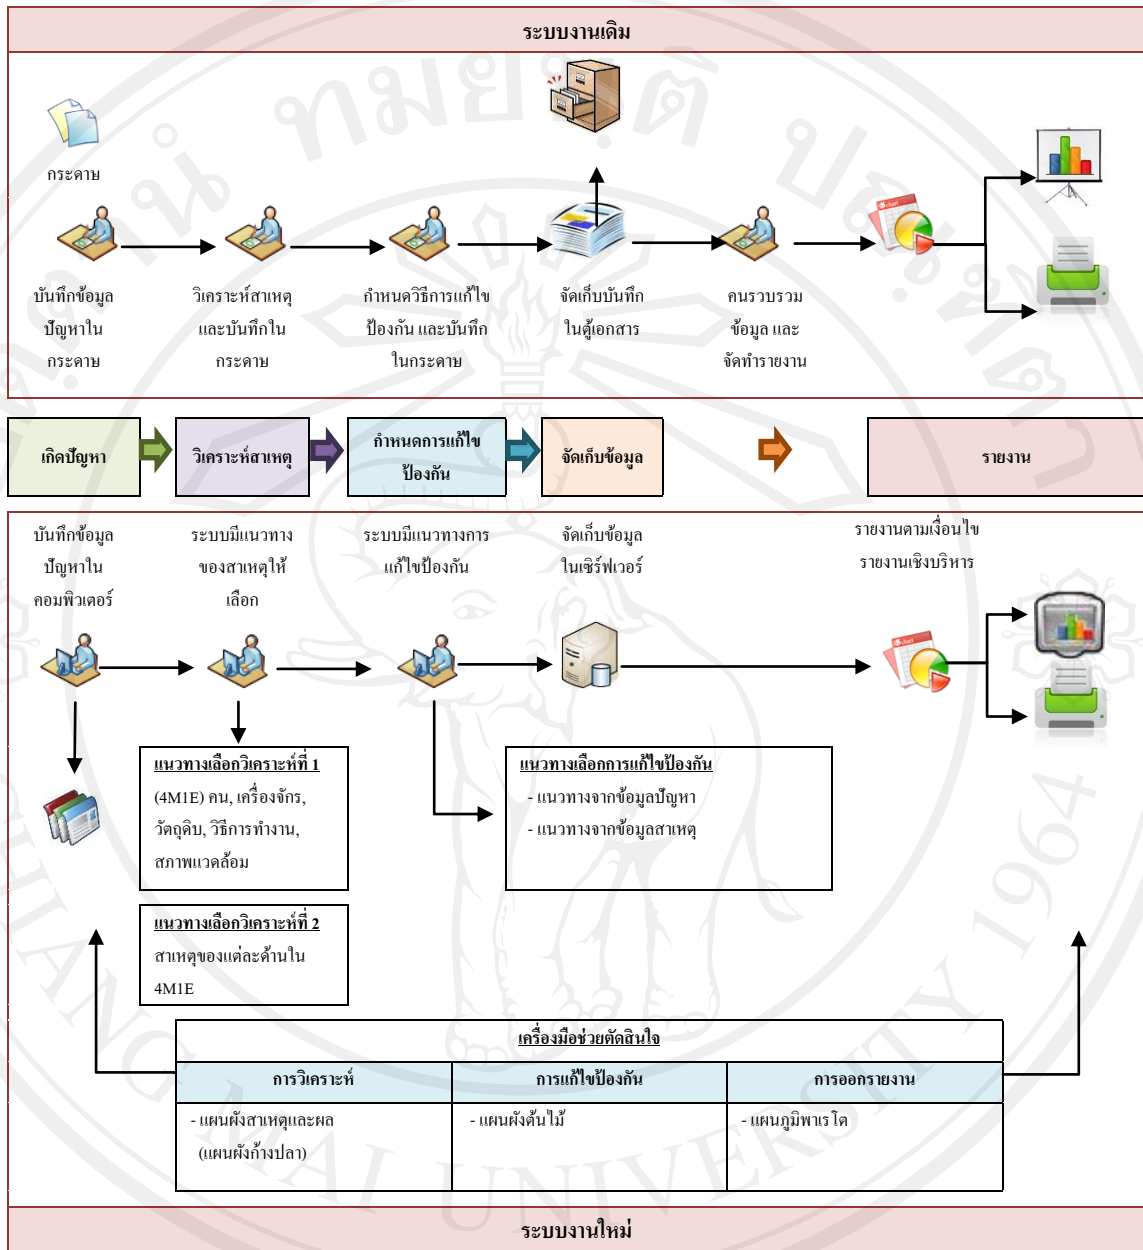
ระบบงานเดิม

กระดาษ

บันทึกข้อมูล ปัญหาใน กระดาษ

วิเคราะห์สาเหตุ และบันทึกใน กระดาษ

กำหนดวิธีการแก้ไข ป้องกัน และบันทึก ในกระดาษ

จัดเก็บบันทึก ในตู้เอกสาร

คนรวบรวม ข้อมูล และ จัดทำรายงาน

เกิดปัญหา

วิเคราะห์สาเหตุ

กำหนดการแก้ไข ป้องกัน

จัดเก็บข้อมูล

รายงาน

บันทึกข้อมูล ปัญหาใน คอมพิวเตอร์

ระบบมีแนวทาง ของสาเหตุให้ เลือก

ระบบมีแนวทางการ แก้ไขป้องกัน

จัดเก็บข้อมูล ในเซิร์ฟเวอร์

รายงานตามเงื่อนไข รายงานเชิงบริหาร

แนวทางเลือกวิเคราะห์ที่ 1
(4M1E) คน, เครื่องจักร, วัตถุดิบ, วิธีการทำงาน, สภาพแวดล้อม

แนวทางเลือกวิเคราะห์ที่ 2
สาเหตุของแต่ละด้านใน 4M1E

แนวทางเลือกการแก้ไขป้องกัน
- แนวทางจากข้อมูลปัญหา
- แนวทางจากข้อมูลสาเหตุ

เครื่องมือช่วยตัดสินใจ

| การวิเคราะห์ | การแก้ไขป้องกัน | การออกรายงาน |
|---|---|---|
| - แผนผังสาเหตุและผล (แผนผังก้างปลา) | - แผนผังต้นไม้ | - แผนภูมิพาเรโต |

ระบบงานใหม่